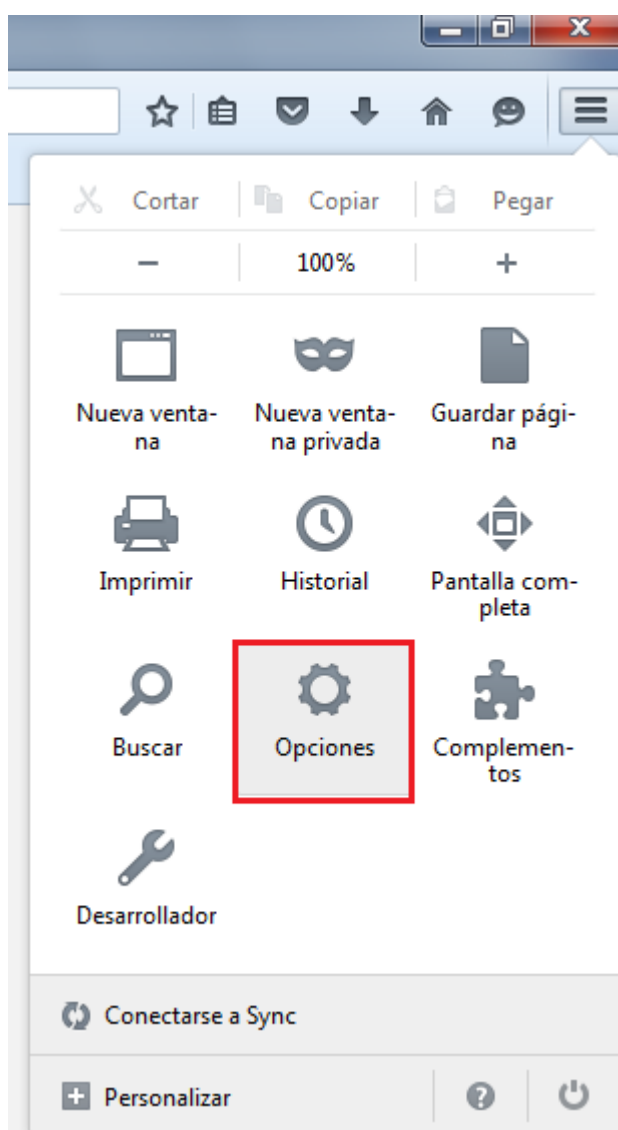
Cortar | Copiar | Pegar

− | 100% | +

Nueva ventana

Nueva ventana privada

Guardar página

Imprimir

Historial

Pantalla completa

Buscar

Opciones

Complementos

Desarrollador

Conectarse a Sync

Personalizar